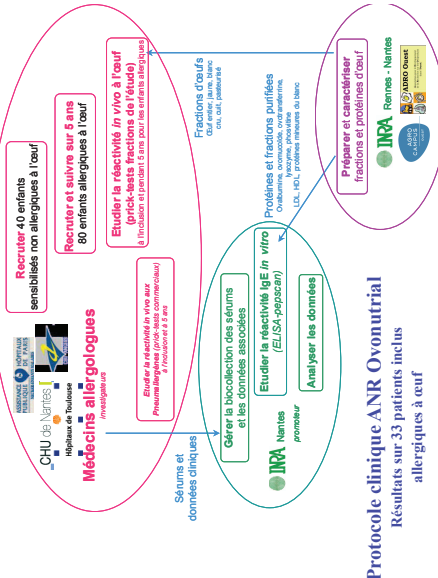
Protocole clinique ANR Ovonutrial
Résultats sur 33 patients inclus
allergiques à œuf

CHU de Nantes
Assistance Publique Hôpitaux de Paris
Hôpitaux de Toulouse
Médecins allergologues
investigateurs

Etudier la réactivité in vivo aux
Pneumallergènes (prick-tests commerciaux)
à l'inclusion et à 5 ans

Recruter 40 enfants
sensibilisés non allergiques à l'œuf

Recruter et suivre sur 5 ans
80 enfants allergiques à l'œuf

Etudier la réactivité in vivo à l'œuf
(prick-tests fractions de l'étude)
à l'inclusion et pendant 5 ans pour les enfants allergiques

Fractions d'œufs
Œuf entier, jaune, blanc
cru, cuit, pasteurisé

Protéines et fractions purifiées
Ovalbumine, ovomucoïde, ovotransferrine,
lysozyme, phosvitine
LDL, HDL, protéines mineures du blanc

Sérums et
données cliniques

Gérer la biocollection des sérums
et les données associées

Etudier la réactivité IgE in vitro
(ELISA-pepscan)

Analyser les données

INRA Nantes
promoteur

Préparer et caractériser
fractions et protéines d'œuf

INRA Rennes - Nantes
ADRIA Ouest
AGRO CAMPUS OUEST